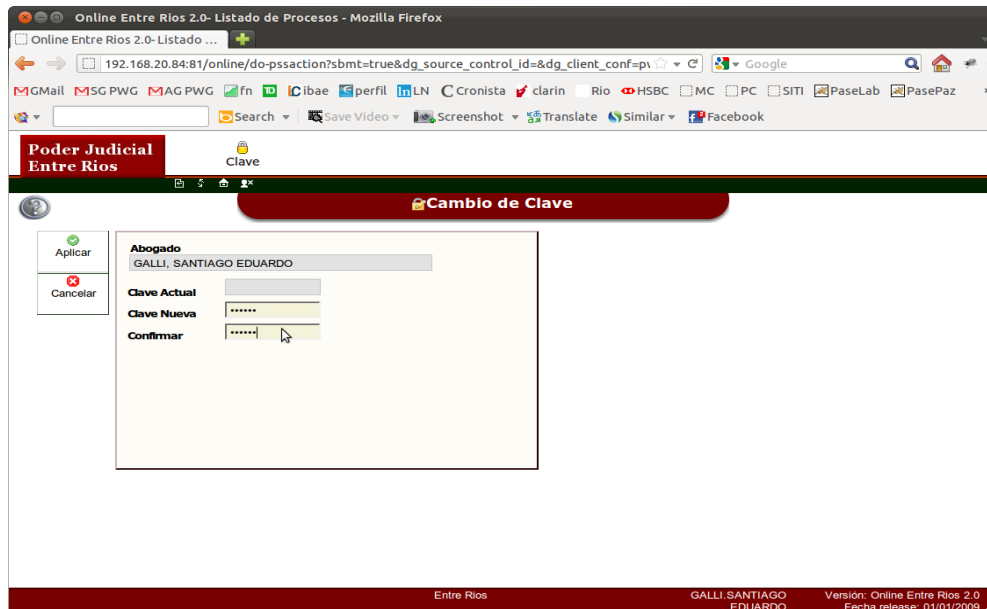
Online Entre Rios 2.0- Listado de Procesos - Mozilla Firefox

Online Entre Rios 2.0- Listado ...

192.168.20.84:81/online/do-pssaction?sbmt=true&dg_source_control_id=&dg_client_conf=p\

Google

GMail SG PWG AG PWG fn TD ibae perfil LN Cronista clarin Rio HSBC MC PC SITI PaseLab PasePaz

Search Save Video Screenshot Translate Similar Facebook

Poder Judicial Entre Rios

Clave

Cambio de Clave

Aplicar

Cancelar

Abogado

GALLI, SANTIAGO EDUARDO

Clave Actual

Clave Nueva ••••••

Confirmar ••••••

Entre Rios

GALLI.SANTIAGO EDUARDO

Versión: Online Entre Rios 2.0 Fecha release: 01/01/2009